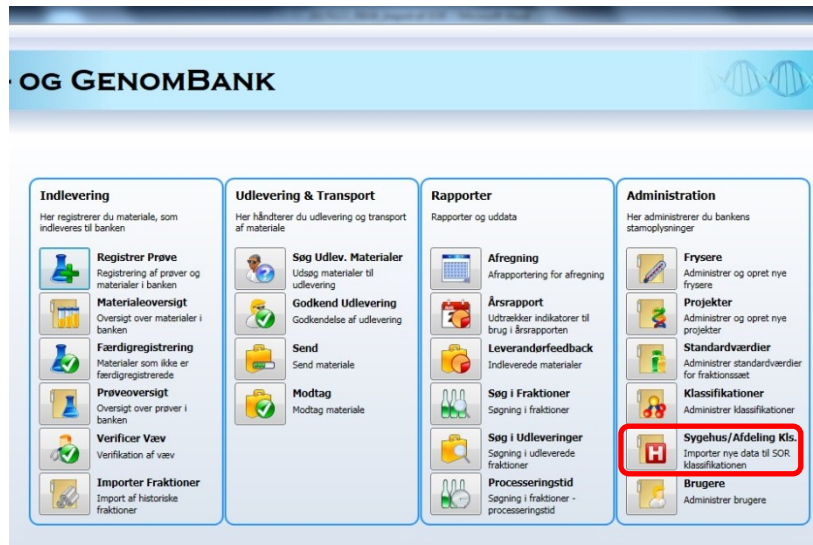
- OG GENOMBANK

Indlevering
Her registrerer du materiale, som indleveres til banken

Registrer Prøve
Registrering af prøver og materialer i banken

Materialeoversigt
Oversigt over materialer i banken

Færdigregistrering
Materialer som ikke er færdigregistrerede

Prøveoversigt
Oversigt over prøver i banken

Verificer Væv
Verifikation af væv

Importer Fraktioner
Import af historiske fraktioner

Udlevering & Transport
Her håndterer du udlevering og transport af materiale

Søg Udlev. Materialer
Udsøg materialer til udlevering

Godkend Udlevering
Godkendelse af udlevering

Send
Send materiale

Modtag
Modtag materiale

Rapporter
Rapporter og uddata

Afregning
Afrapportering for afregning

Årsrapport
Udtrækker indikatorer til brug i årsrapporten

Leverandørfeedback
Indleverede materialer

Søg i Fraktioner
Søgning i fraktioner

Søg i Udleveringer
Søgning i udleverede fraktioner

Processeringstid
Søgning i fraktioner - processeringstid

Administration
Her administrerer du bankens stamoplysninger

Frysere
Administrer og opret nye frysere

Projekter
Administrer og opret nye projekter

Standardværdier
Administrer standardværdier for fraktionssæt

Klassifikationer
Administrer klassifikationer

Sygehus/Afdeling Kls.
Importer nye data til SOR klassifikationen

Brugere
Administrer brugere